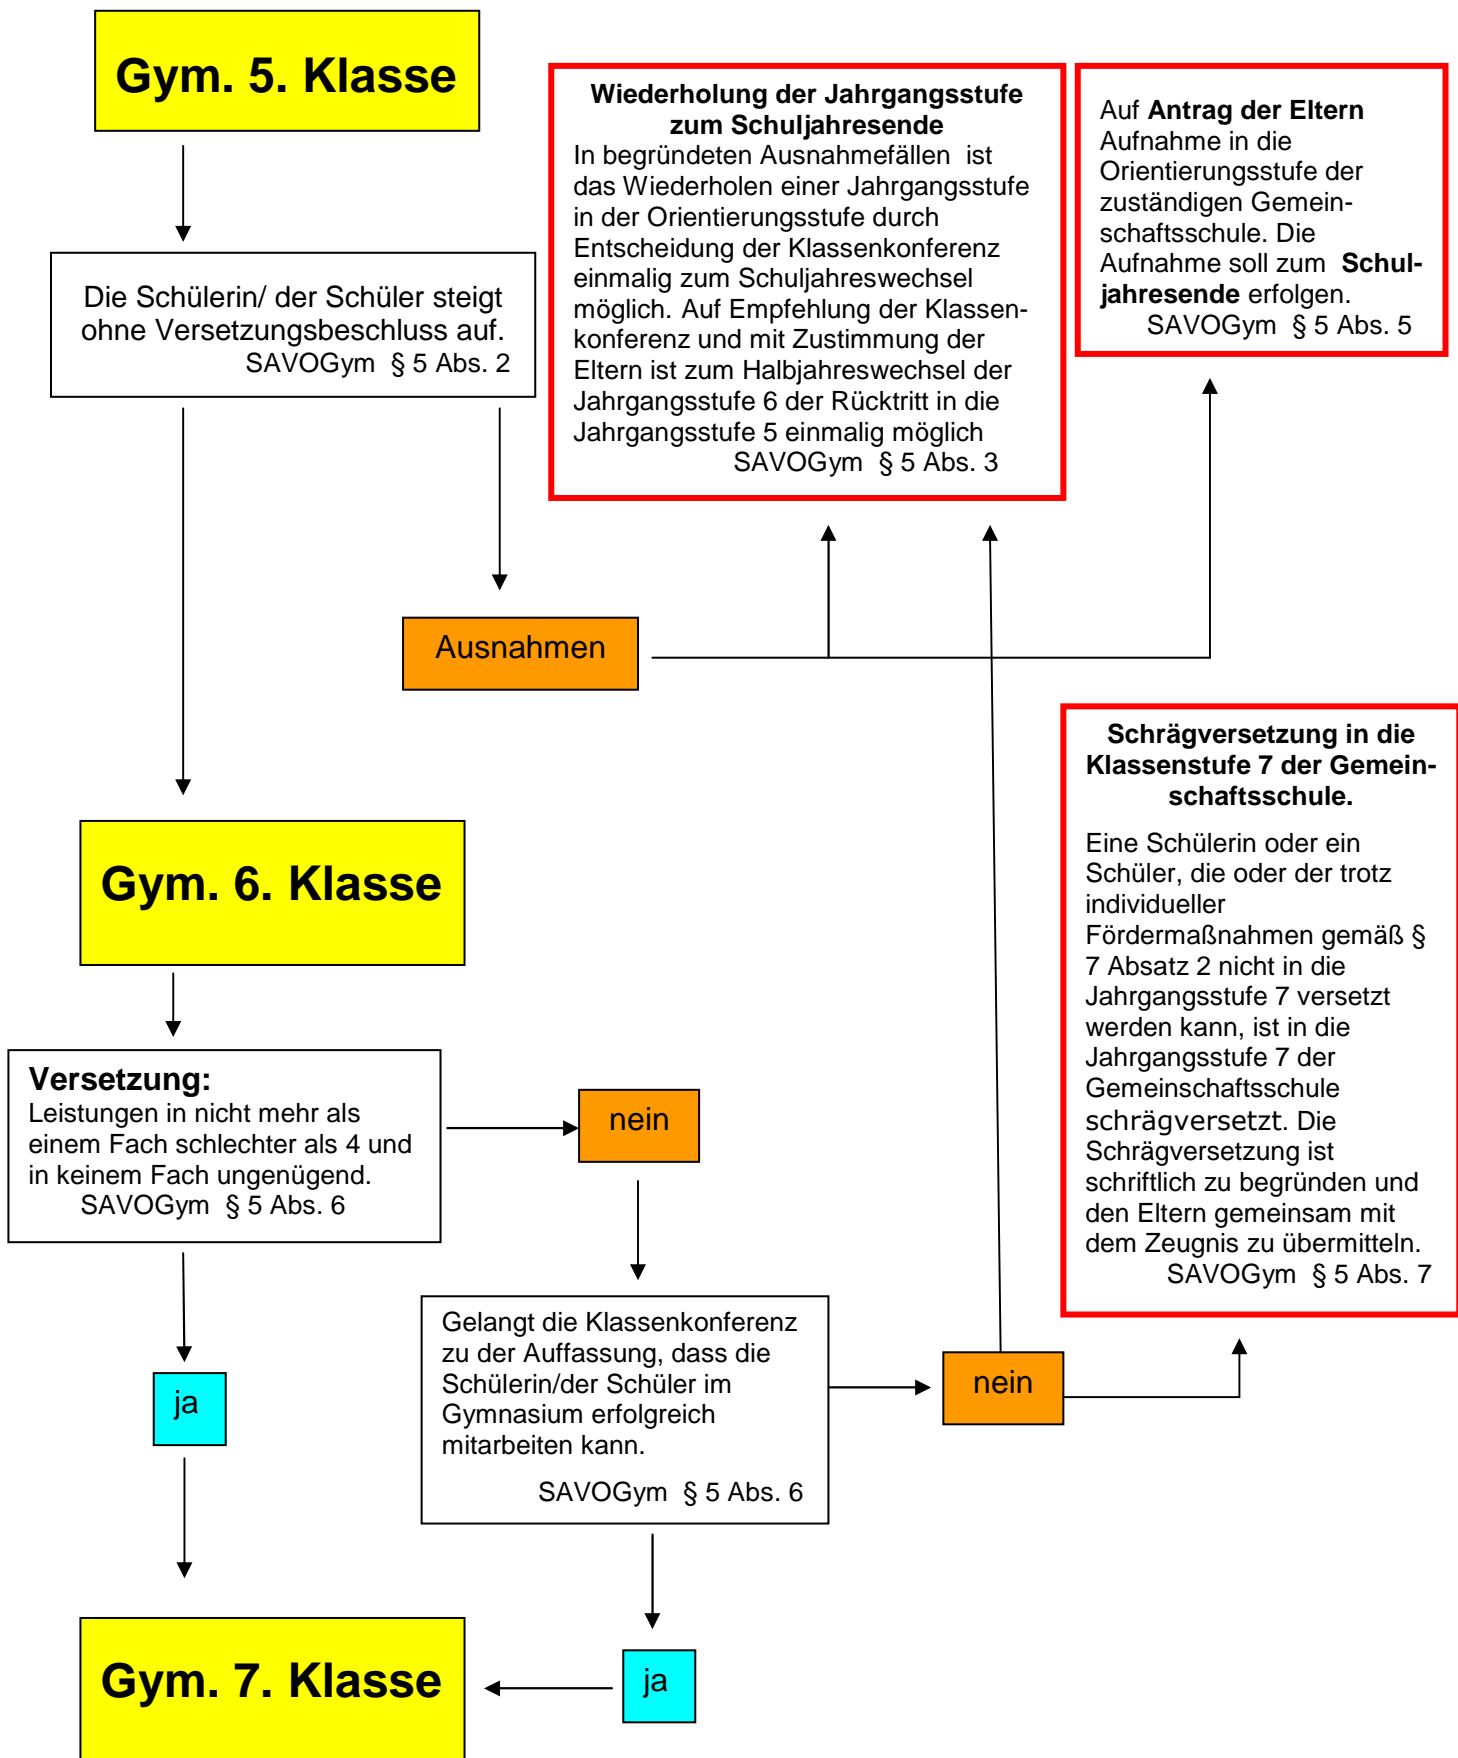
Gym. 5. Klasse

Wiederholung der Jahrgangsstufe zum Schuljahresende
In begründeten Ausnahmefällen ist das Wiederholen einer Jahrgangsstufe in der Orientierungsstufe durch Entscheidung der Klassenkonferenz einmalig zum Schuljahreswechsel möglich. Auf Empfehlung der Klassenkonferenz und mit Zustimmung der Eltern ist zum Halbjahreswechsel der Jahrgangsstufe 6 der Rücktritt in die Jahrgangsstufe 5 einmalig möglich
SAVOGym § 5 Abs. 3

Auf Antrag der Eltern Aufnahme in die Orientierungsstufe der zuständigen Gemeinschaftsschule. Die Aufnahme soll zum Schuljahresende erfolgen.
SAVOGym § 5 Abs. 5

Die Schülerin/ der Schüler steigt ohne Versetzungsbeschluss auf.
SAVOGym § 5 Abs. 2

Ausnahmen

Schrägversetzung in die Klassenstufe 7 der Gemeinschaftsschule.

Eine Schülerin oder ein Schüler, die oder der trotz individueller Fördermaßnahmen gemäß § 7 Absatz 2 nicht in die Jahrgangsstufe 7 versetzt werden kann, ist in die Jahrgangsstufe 7 der Gemeinschaftsschule schrägversetzt. Die Schrägversetzung ist schriftlich zu begründen und den Eltern gemeinsam mit dem Zeugnis zu übermitteln.
SAVOGym § 5 Abs. 7

Gym. 6. Klasse

Versetzung:
Leistungen in nicht mehr als einem Fach schlechter als 4 und in keinem Fach ungenügend.
SAVOGym § 5 Abs. 6

nein

Gelangt die Klassenkonferenz zu der Auffassung, dass die Schülerin/der Schüler im Gymnasium erfolgreich mitarbeiten kann.
SAVOGym § 5 Abs. 6

nein

ja

ja

Gym. 7. Klasse